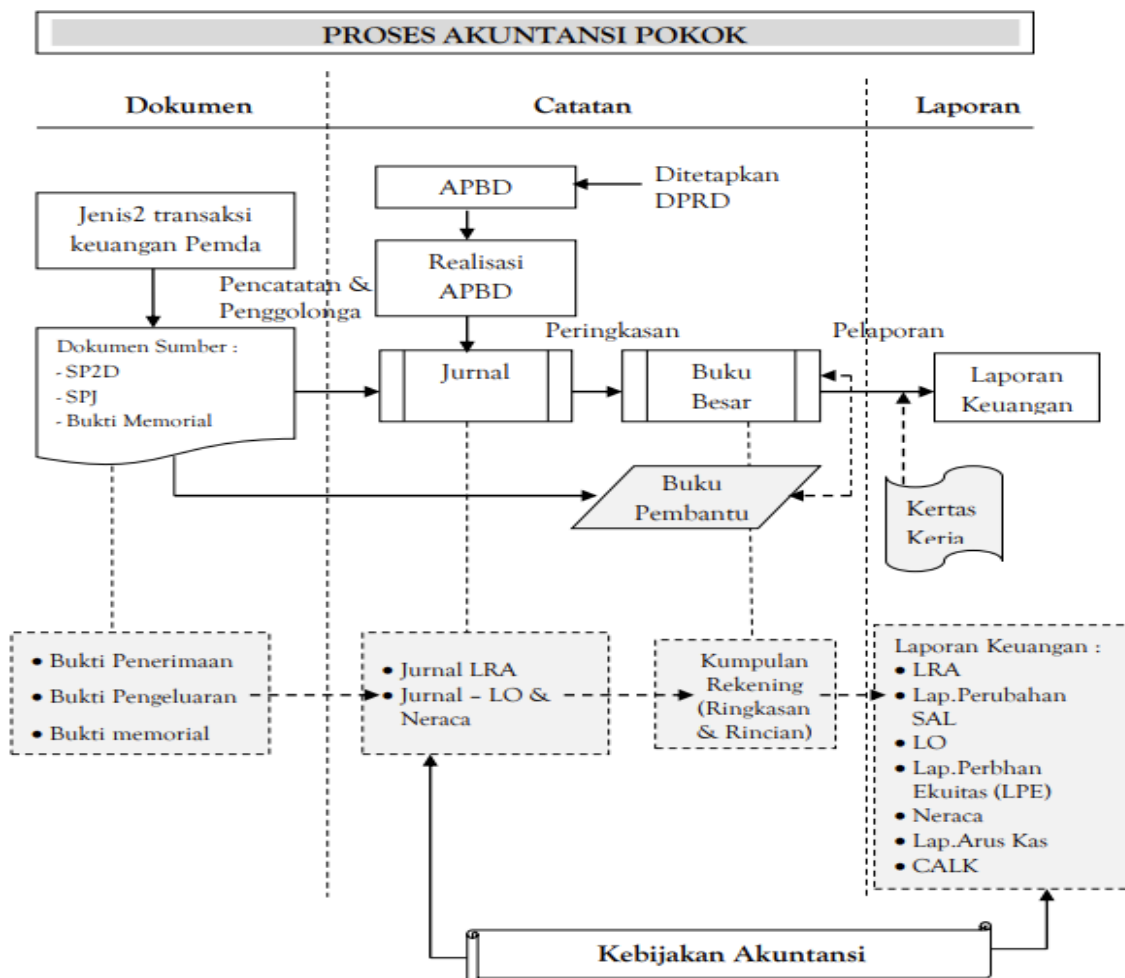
PROSES AKUNTANSI POKOK

Dokumen

Catatan

Laporan

APBD

Ditetapkan DPRD

Jenis2 transaksi keuangan Pemda

Realisasi APBD

Pencatatan & Penggolonga

Peringkasan

Pelaporan

Dokumen Sumber :
- SP2D
- SPJ
- Bukti Memorial

Jurnal

Buku Besar

Laporan Keuangan

Buku Pembantu

Kertas Kerja

• Bukti Penerimaan
• Bukti Pengeluaran
• Bukti memorial

• Jurnal LRA
• Jurnal – LO & Neraca

Kumpulan Rekening (Ringkasan & Rincian)

Laporan Keuangan :
• LRA
• Lap.Perubahan SAL
• LO
• Lap.Perbhan Ekuitas (LPE)
• Neraca
• Lap.Arus Kas
• CALK

Kebijakan Akuntansi